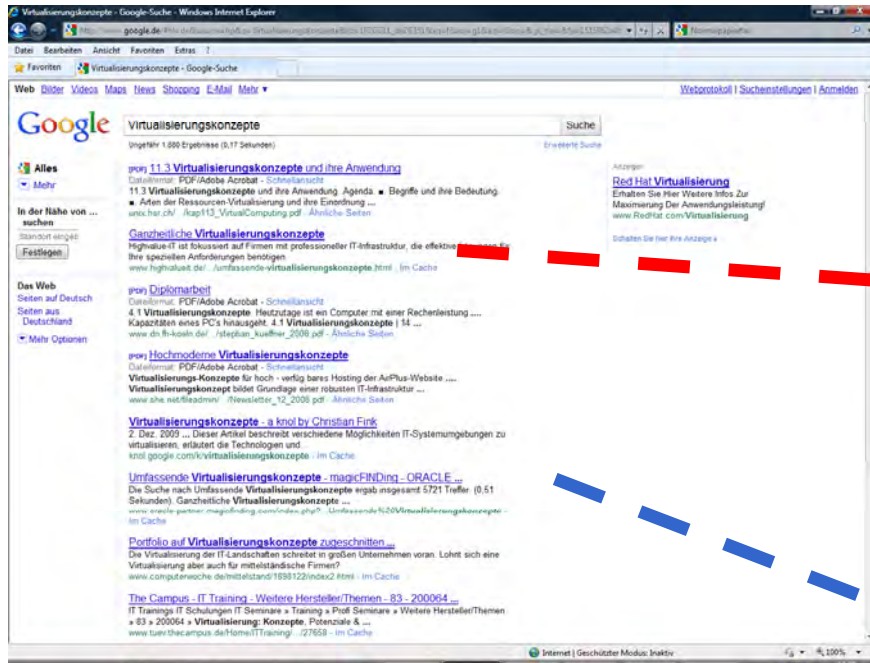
Virtualisierungskonzepte - Google-Suche - Windows Internet Explorer

http://www.google.de/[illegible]

Datei Bearbeiten Ansicht Favoriten Extras ?

Favoriten Virtualisierungskonzepte - Google-Suche

Web Bilder Videos Maps News Shopping E-Mail Mehr ▾

Webprotokoll | Sucheinstellungen | Anmelden

Google

Virtualisierungskonzepte

Suche

Ungefähr 1.880 Ergebnisse (0,17 Sekunden)

Erweiterte Suche

Alles

Mehr

In der Nähe von ... suchen

Standort eingeb

Festlegen

Das Web

Seiten auf Deutsch

Seiten aus Deutschland

Mehr Optionen

[PDF] 11.3 Virtualisierungskonzepte und ihre Anwendung
Dateiformat: PDF/Adobe Acrobat - Schnellansicht
11.3 Virtualisierungskonzepte und ihre Anwendung. Agenda. ■ Begriffe und ihre Bedeutung. ■ Arten der Ressourcen-Virtualisierung und ihre Einordnung ...
unix.hsr.ch/ .../kap113_VirtualComputing.pdf - Ähnliche Seiten

Ganzheitliche Virtualisierungskonzepte
Highvalue-IT ist fokussiert auf Firmen mit professioneller IT-Infrastruktur, die effektive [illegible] für ihre speziellen Anforderungen benötigen.
www.highvalueit.de/ .../umfassende-virtualisierungskonzepte.html - Im Cache

[PDF] Diplomarbeit
Dateiformat: PDF/Adobe Acrobat - Schnellansicht
4.1 Virtualisierungskonzepte. Heutzutage ist ein Computer mit einer Rechenleistung .... Kapazitäten eines PC's hinausgeht. 4.1 Virtualisierungskonzepte | 14 ...
www.dn.fh-koeln.de/ .../stephan_kueffner_2008.pdf - Ähnliche Seiten

[PDF] Hochmoderne Virtualisierungskonzepte
Dateiformat: PDF/Adobe Acrobat - Schnellansicht
Virtualisierungs-Konzepte für hoch - verfüg bares Hosting der AirPlus-Website .... Virtualisierungskonzept bildet Grundlage einer robusten IT-Infrastruktur ...
www.ahe.net/fileadmin/ .../Newsletter_12_2008.pdf - Ähnliche Seiten

Virtualisierungskonzepte - a knol by Christian Fink
2. Dez. 2009 ... Dieser Artikel beschreibt verschiedene Möglichkeiten IT-Systemumgebungen zu virtualisieren, erläutert die Technologien und ...
knol.google.com/k/virtualisierungskonzepte - Im Cache

Umfassende Virtualisierungskonzepte - magicFINDing - ORACLE ...
Die Suche nach Umfassende Virtualisierungskonzepte ergab insgesamt 5721 Treffer. (0.51 Sekunden). Ganzheitliche Virtualisierungskonzepte ...
www.oracle-partner.magicfinding.com/index.php? .../Umfassende%20Virtualisierungskonzepte - Im Cache

Portfolio auf Virtualisierungskonzepte zugeschnitten ...
Die Virtualisierung der IT-Landschaften schreitet in großen Unternehmen voran. Lohnt sich eine Virtualisierung aber auch für mittelständische Firmen?
www.computerwoche.de/mittelstand/1898122/index2.html - Im Cache

The Campus - IT Training - Weitere Hersteller/Themen - 83 - 200064 ...
IT Trainings IT Schulungen IT Seminare » Training » Profi Seminare » Weitere Hersteller/Themen » 83 » 200064 » Virtualisierung: Konzepte, Potenziale & ...
www.tuev.thecampus.de/Home/ITTraining/ .../27658 - Im Cache

Anzeigen

Red Hat Virtualisierung
Erhalten Sie Hier Weitere Infos Zur Maximierung Der Anwendungsleistung!
www.RedHat.com/Virtualisierung

Schalten Sie hier Ihre Anzeige »

Internet | Geschützter Modus: Inaktiv

100%